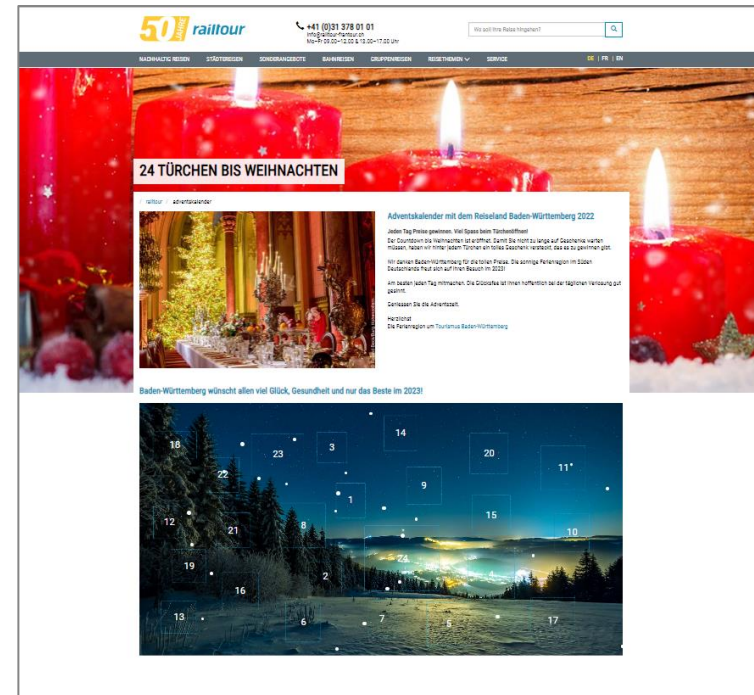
50 railtour

+41 (0)31 378 01 01
info@railtour.ch
Mo–Fr 09.00–12.00 & 13.00–17.00 Uhr

Wo soll Ihre Reise hingehen?

NACHHALTIG REISEN STÄDTEREISEN SONDERANGEBOTE BAHNREISEN GRUPPENREISEN REISETHEMEN SERVICE

DE | FR | EN

24 TÜRCHEN BIS WEIHNACHTEN

railtour / adventskalender

Adventskalender mit dem Reiseland Baden-Württemberg 2022

Jeden Tag Preise gewinnen. Viel Spass beim Türchenöffnen!

Der Countdown bis Weihnachten ist eröffnet. Damit Sie nicht zu lange auf Geschenke warten müssen, haben wir hinter jedem Türchen ein tolles Geschenk versteckt, das es zu gewinnen gibt.

Wir danken Baden-Württemberg für die tollen Preise. Die sonnige Ferienregion im Süden Deutschlands freut sich auf Ihren Besuch im 2023!

Am besten jeden Tag mitmachen. Die Glücksfee ist Ihnen hoffentlich bei der täglichen Verlosung gut gesinnt.

Geniessen Sie die Adventszeit.

Herzlichst
Die Ferienregion um Tourismus Baden-Württemberg

Baden-Württemberg wünscht allen viel Glück, Gesundheit und nur das Beste im 2023!

18 22 23 3 14 20 11 12 21 8 1 9 15 10 19 24 2 16 13 6 7 5 4 17